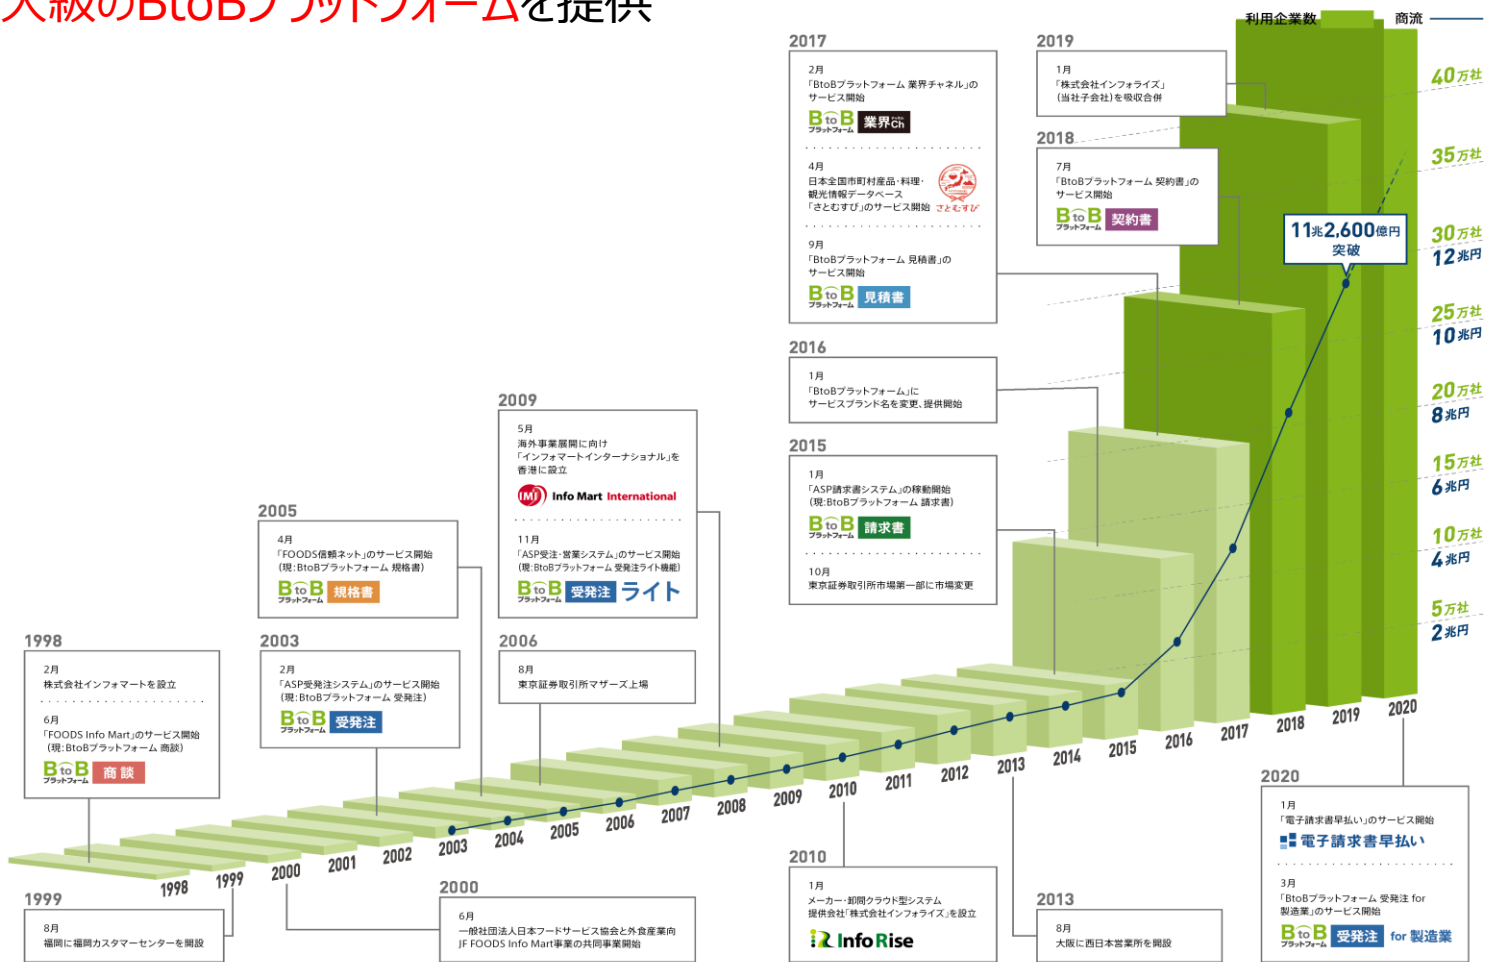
大級のBtoBプラットフォームを提供

利用企業数　商流

40万社
35万社
30万社
12兆円
25万社
10兆円
20万社
8兆円
15万社
6兆円
10万社
4兆円
5万社
2兆円

11兆2,600億円突破

2017
2月
「BtoBプラットフォーム 業界チャネル」のサービス開始
BtoB プラットフォーム 業界ch

4月
日本全国市町村産品・料理・観光情報データベース「さとむすび」のサービス開始 さとむすび

9月
「BtoBプラットフォーム 見積書」のサービス開始
BtoB プラットフォーム 見積書

2019
1月
「株式会社インフォライズ」(当社子会社)を吸収合併

2018
7月
「BtoBプラットフォーム 契約書」のサービス開始
BtoB プラットフォーム 契約書

2016
1月
「BtoBプラットフォーム」にサービスブランド名を変更、提供開始

2015
1月
「ASP請求書システム」の稼働開始
(現:BtoBプラットフォーム 請求書)
BtoB プラットフォーム 請求書

10月
東京証券取引所市場第一部に市場変更

2009
5月
海外事業展開に向け「インフォマートインターナショナル」を香港に設立
IMI Info Mart International

11月
「ASP受注・営業システム」のサービス開始
(現:BtoBプラットフォーム 受発注ライト機能)
BtoB プラットフォーム 受発注 ライト

2005
4月
「FOODS信頼ネット」のサービス開始
(現:BtoBプラットフォーム 規格書)
BtoB プラットフォーム 規格書

2006
8月
東京証券取引所マザーズ上場

2003
2月
「ASP受発注システム」のサービス開始
(現:BtoBプラットフォーム 受発注)
BtoB プラットフォーム 受発注

1998
2月
株式会社インフォマートを設立

6月
「FOODS Info Mart」のサービス開始
(現:BtoBプラットフォーム 商談)
BtoB プラットフォーム 商談

1998 1999 2000 2001 2002 2003 2004 2005 2006 2007 2008 2009 2010 2011 2012 2013 2014 2015 2016 2017 2018 2019 2020

1999
8月
福岡に福岡カスタマーセンターを開設

2000
6月
一般社団法人日本フードサービス協会と外食産業向JF FOODS Info Mart事業の共同事業開始

2010
1月
メーカー・卸問クラウド型システム提供会社「株式会社インフォライズ」を設立
Info Rise

2013
8月
大阪に西日本営業所を開設

2020
1月
「電子請求書早払い」のサービス開始
電子請求書早払い

3月
「BtoBプラットフォーム 受発注 for 製造業」のサービス開始
BtoB プラットフォーム 受発注 for 製造業